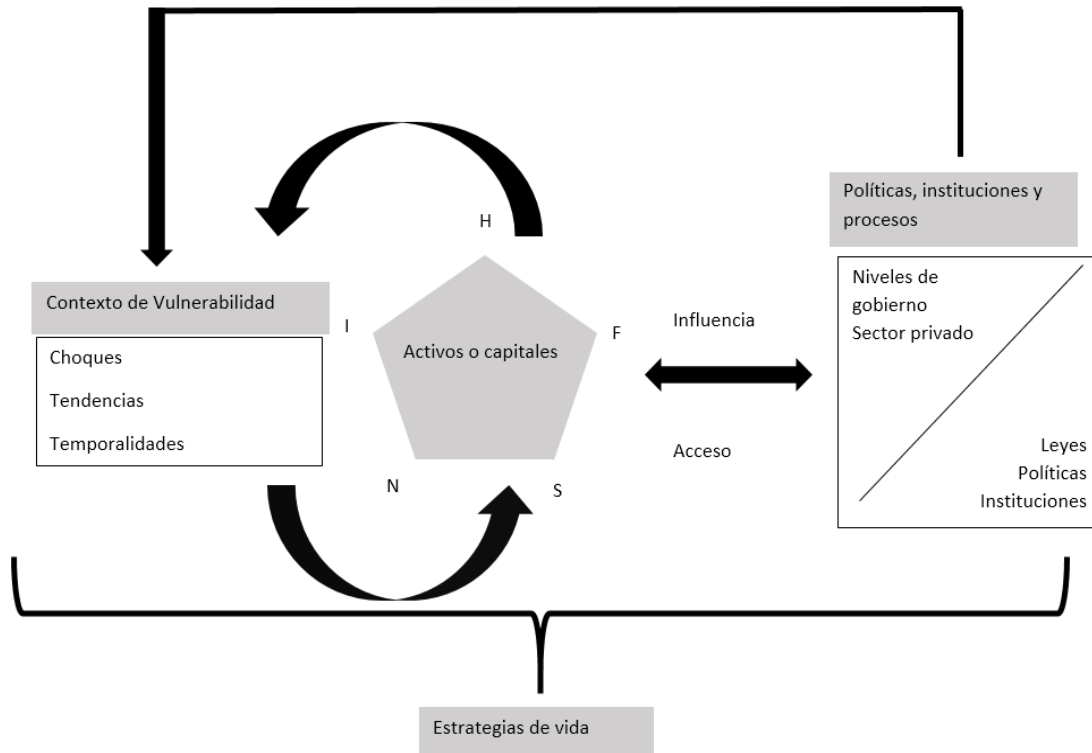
Políticas, instituciones y procesos

H

Contexto de Vulnerabilidad

Choques

Tendencias

Temporalidades

I

Activos o capitales

F

Influencia

Acceso

N

S

Niveles de gobierno

Sector privado

Leyes

Políticas

Instituciones

Estrategias de vida